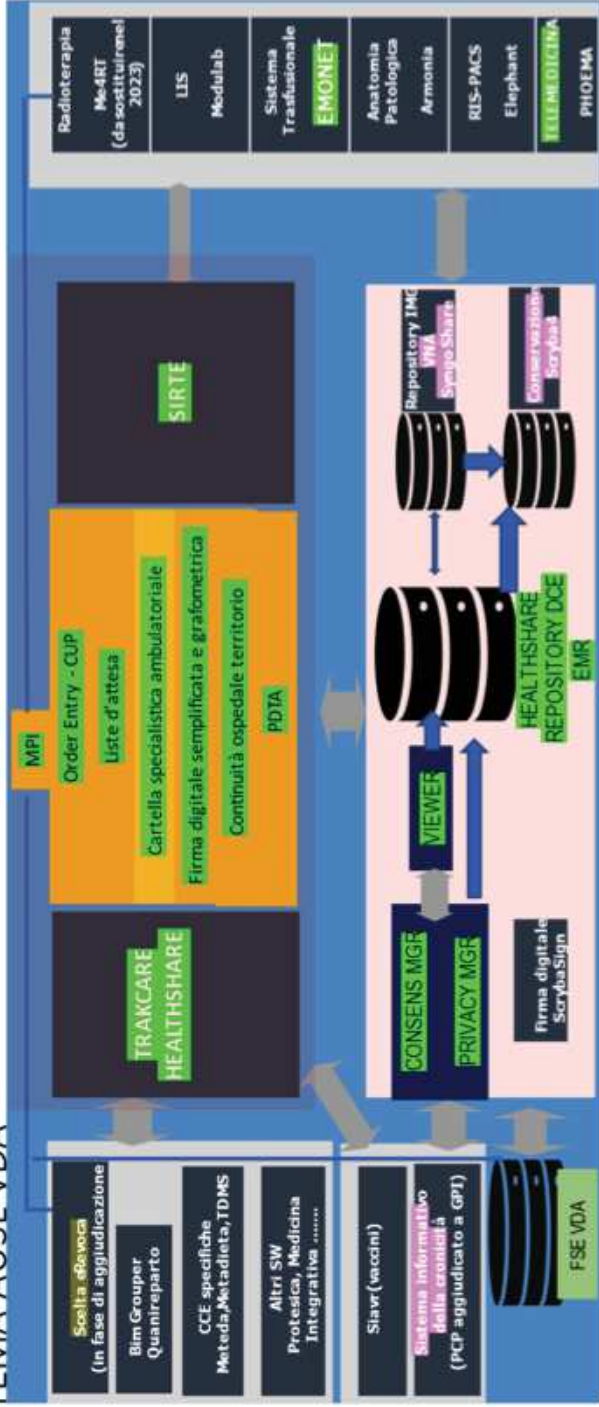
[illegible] AUSL VDA

Scelta eRevoca (in fase di aggiudicazione

Bim Grouper Quanireparto

CCE specifiche Meteda,Metadieta,TDMS

Altri SW Protesica, Medicina Integrativa ……

Siavr(vaccini)

Sistema informativo della cronicità (PCP aggiudicato a GPI)

FSE VDA

TRAKCARE HEALTHSHARE

MPI

Order Entry - CUP

Liste d'attesa

Cartella specialistica ambulatoriale

Firma digitale semplificata e grafometrica

Continuità ospedale territorio

PDTA

SIRTE

CONSENS MGR

PRIVACY MGR

VIEWER

Firma digitale ScrybaSign

HEALTHSHARE REPOSITORY DCE

EMR

Repository IMG VNA Syngo Share

Conservazione Scryba4

Radioterapia Me4RT (da sostituire nel 2023)

LIS Modulab

Sistema Trasfusionale EMONET

Anatomia Patologica Armonia

RIS-PACS Elephant

TELEMEDICINA PHOEMA